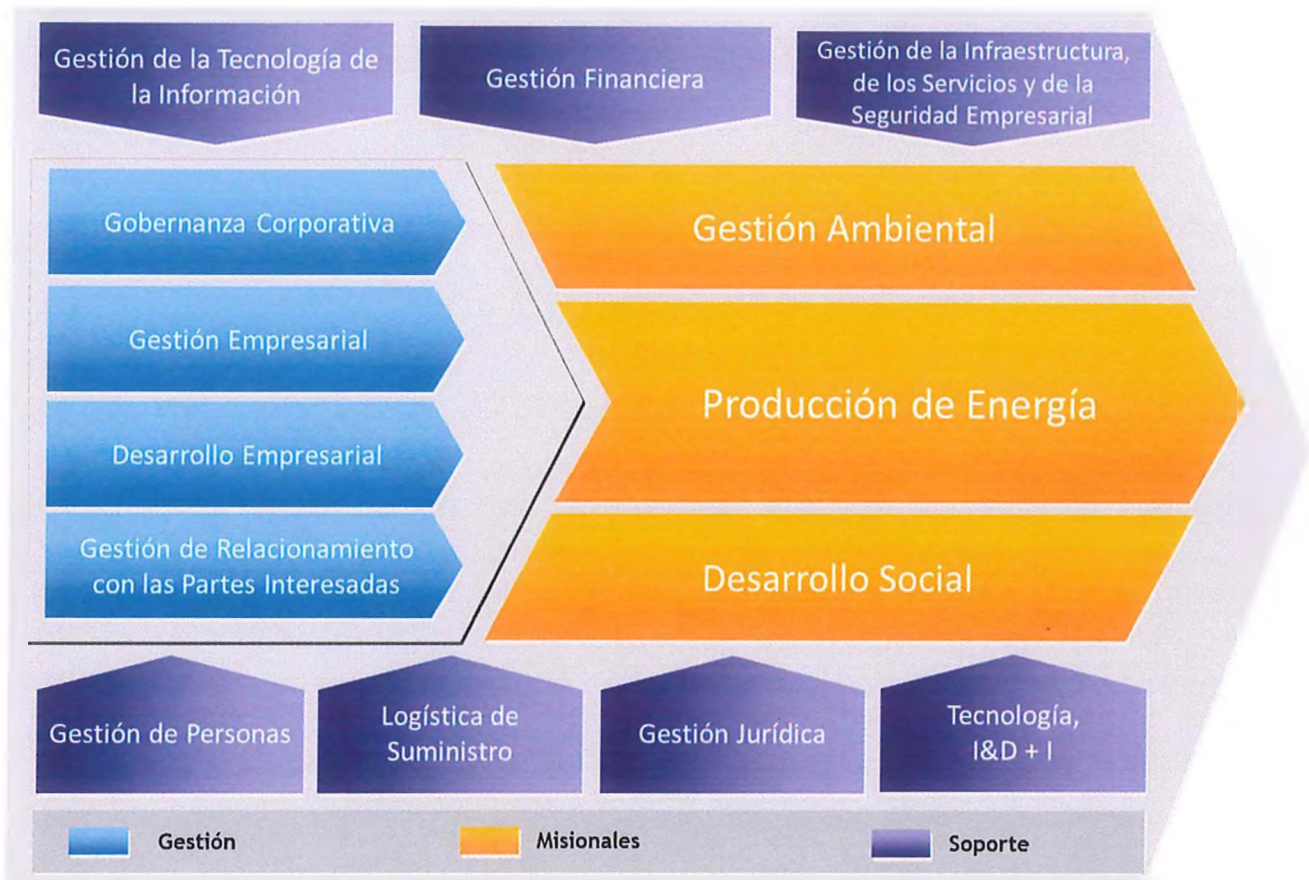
Gestión de la Tecnología de la Información

Gestión Financiera

Gestión de la Infraestructura, de los Servicios y de la Seguridad Empresarial

Gobernanza Corporativa

Gestión Empresarial

Desarrollo Empresarial

Gestión de Relacionamiento con las Partes Interesadas

Gestión Ambiental

Producción de Energía

Desarrollo Social

Gestión de Personas

Logística de Suministro

Gestión Jurídica

Tecnología, I&D + I

Gestión

Misionales

Soporte